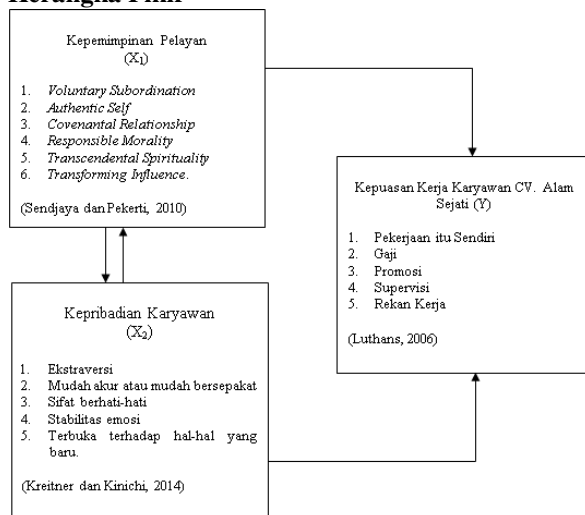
Kerangka Pikir

Kepemimpinan Pelayan
($X_1$)

1. Voluntary Subordination
2. Authentic Self
3. Covenantal Relationship
4. Responsible Morality
5. Transcendental Spirituality
6. Transforming Influence.

(Sendjaya dan Pekerti, 2010)

Kepribadian Karyawan
($X_2$)

1. Ekstraversi
2. Mudah akur atau mudah bersepakat
3. Sifat berhati-hati
4. Stabilitas emosi
5. Terbuka terhadap hal-hal yang baru.

(Kreitner dan Kinichi, 2014)

Kepuasan Kerja Karyawan CV. Alam Sejati (Y)

1. Pekerjaan itu Sendiri
2. Gaji
3. Promosi
4. Supervisi
5. Rekan Kerja

(Luthans, 2006)